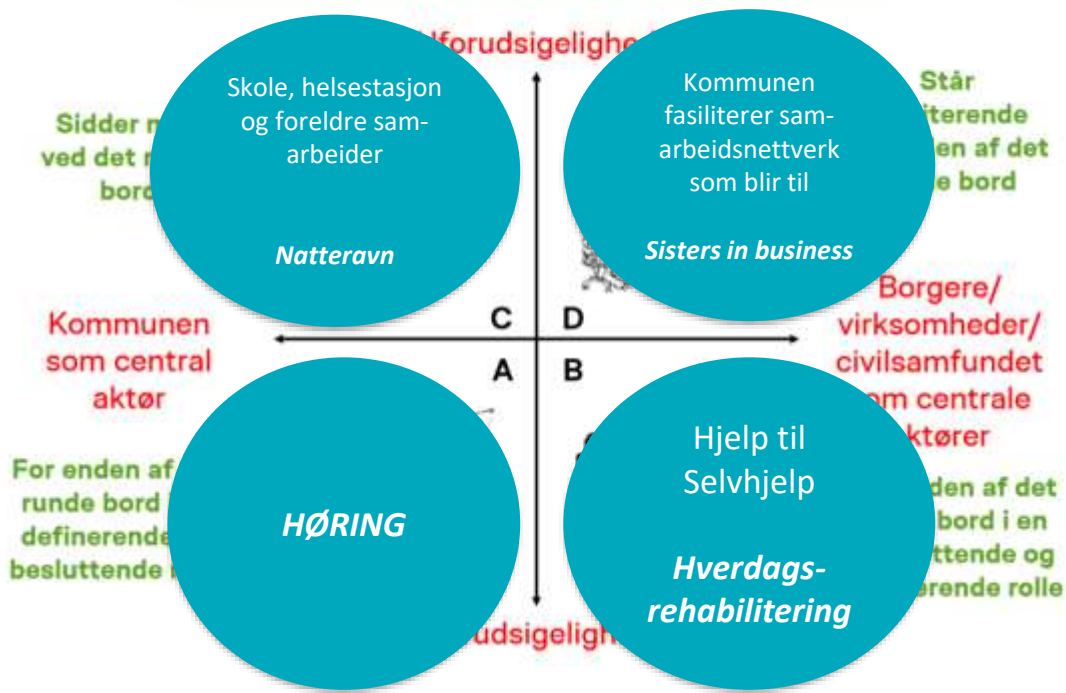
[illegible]lforudsigeligh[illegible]

Skole, helsestasjon og foreldre samarbeider

*Natteravn*

Kommunen fasiliterer samarbeidsnettverk som blir til

***Sisters in business***

Sidder m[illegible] ved det r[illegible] bord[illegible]

Står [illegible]iterende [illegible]en af det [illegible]e bord

Kommunen som central aktør

C

D

A

B

Borgere/ virksomheder/ civilsamfundet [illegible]om centrale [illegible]ktører

For enden af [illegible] runde bord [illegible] definerende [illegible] besluttende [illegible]

***HØRING***

Hjelp til Selvhjelp

***Hverdags-rehabilitering***

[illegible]den af det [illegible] bord i en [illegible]luttende og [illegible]erende rolle

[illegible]udsigeligh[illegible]